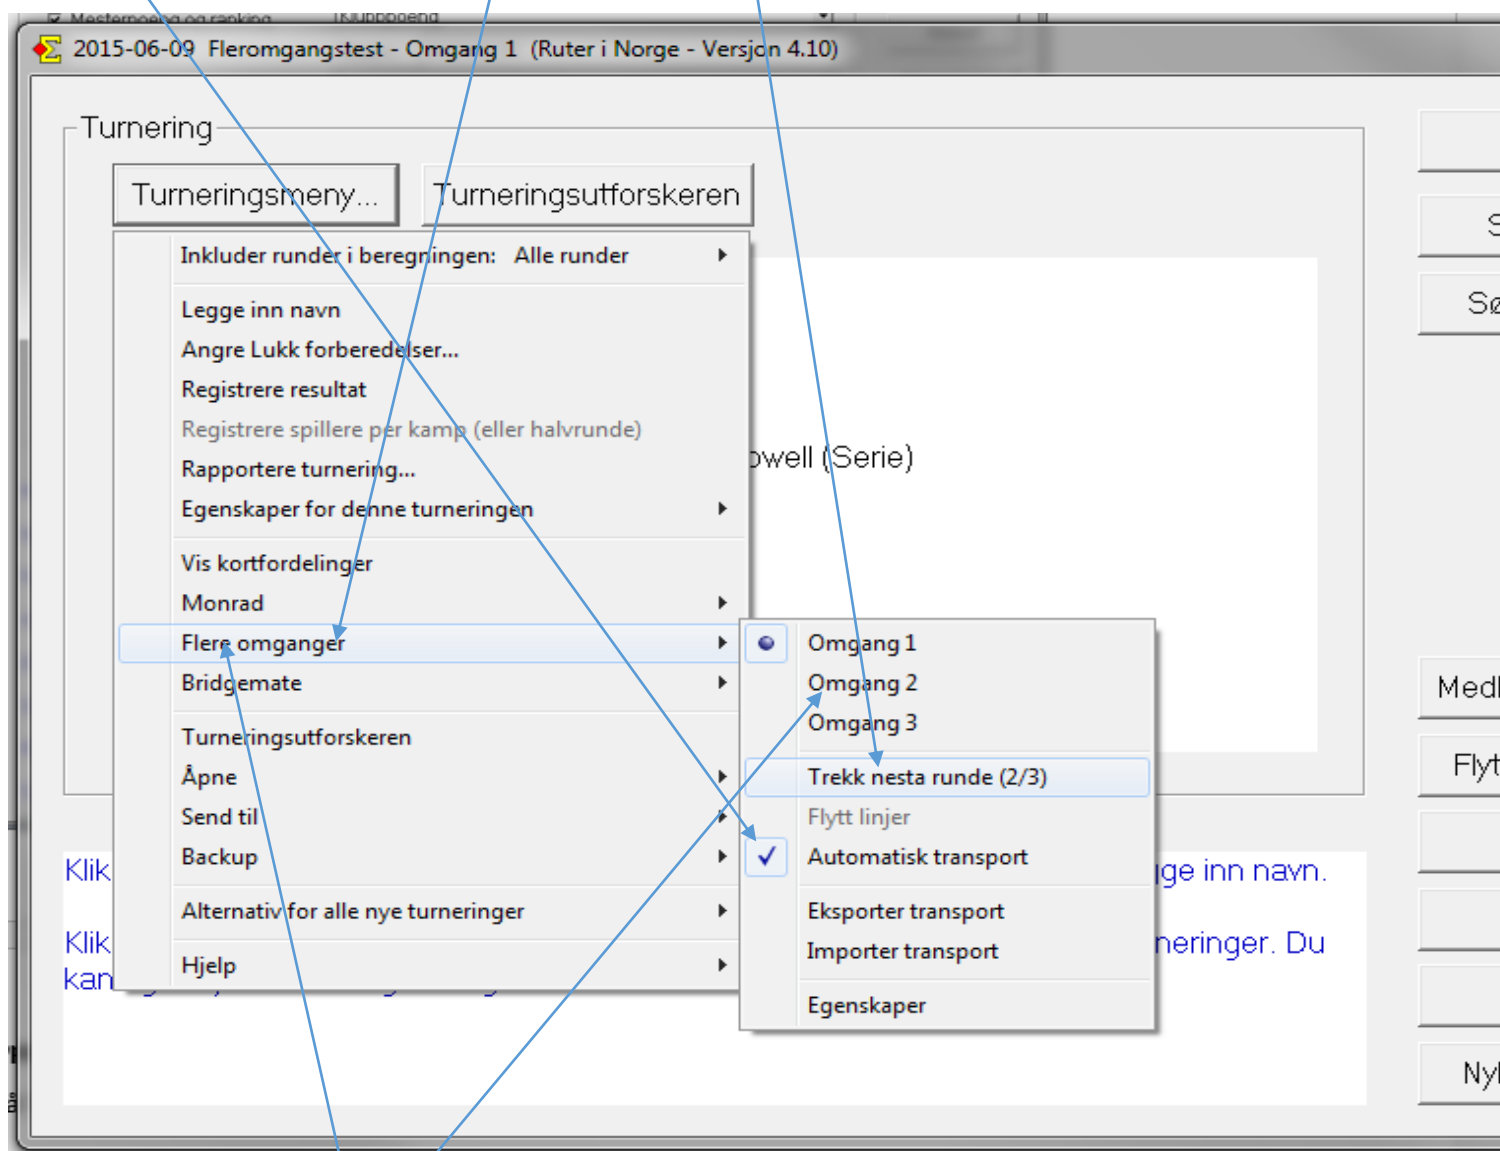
2015-06-09 Fleromgangstest - Omgang 1 (Ruter i Norge - Versjon 4.10)

Turnering

Turneringsmeny...

Turneringsutforskeren

Inkluder runder i beregningen: Alle runder

Legge inn navn

Angre Lukk forberedelser...

Registrere resultat

Registrere spillere per kamp (eller halvrunde)

Rapportere turnering...

Egenskaper for denne turneringen

Vis kortfordelinger

Monrad

Flere omganger

Bridgemate

Turneringsutforskeren

Åpne

Send til

Backup

Alternativ for alle nye turneringer

Hjelp

Omgang 1

Omgang 2

Omgang 3

Trekk nesta runde (2/3)

Flytt linjer

Automatisk transport

Eksporter transport

Importer transport

Egenskaper

well (Serie)

Klik

ge inn navn.

Klik

neringer. Du

kan

S

Sø

Medl

Flyt

Ny